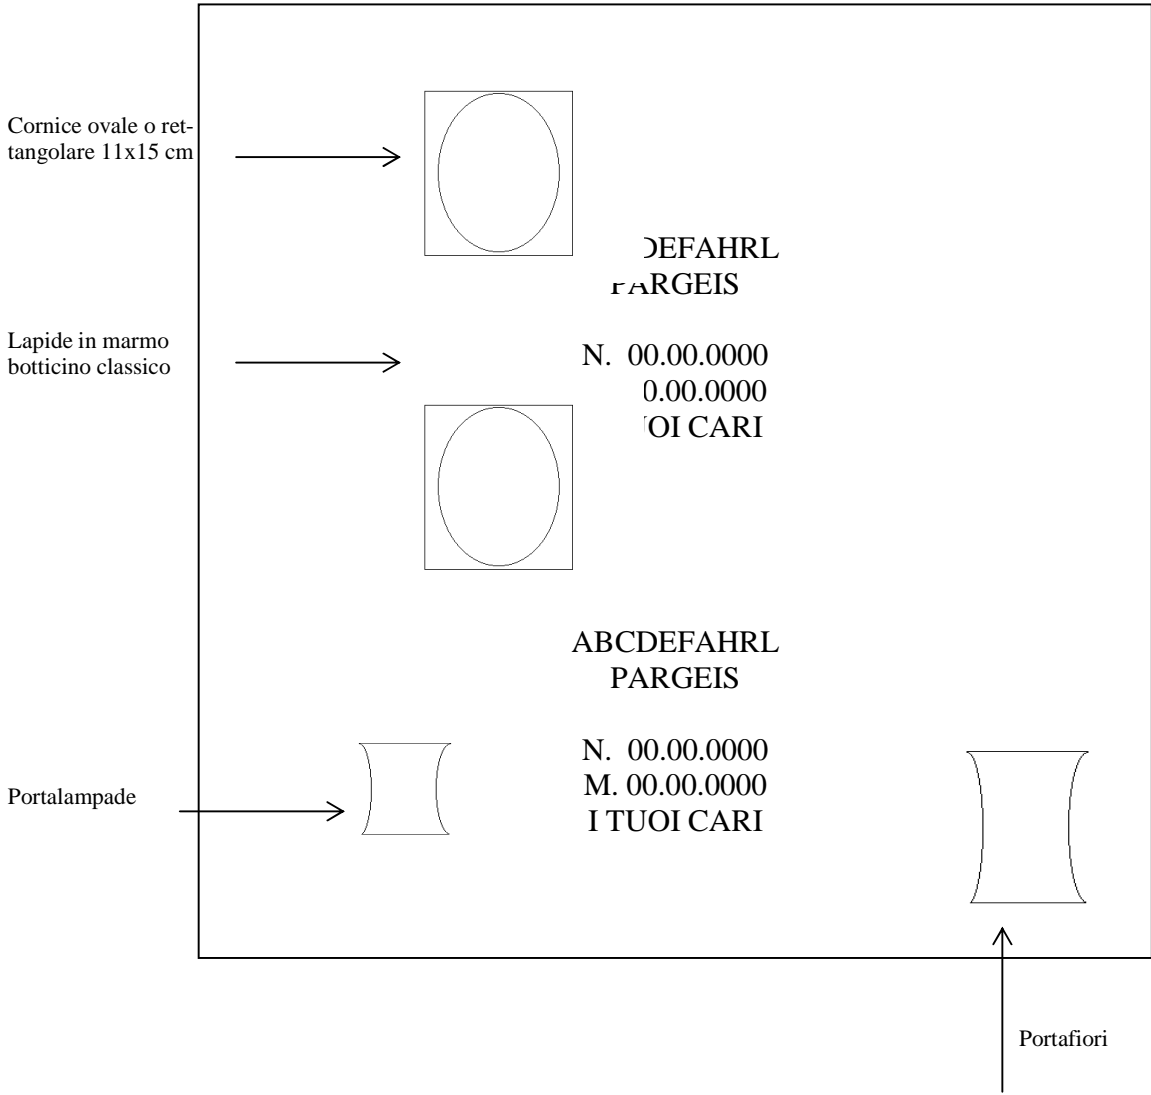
Cornice ovale o rettangolare 11x15 cm

Lapide in marmo botticino classico

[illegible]DEFAHRL
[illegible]ARGEIS

N. 00.00.0000
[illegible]0.00.0000
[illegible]OI CARI

ABCDEFAHRL
PARGEIS

N. 00.00.0000
M. 00.00.0000
I TUOI CARI

Portalampade

Portafiori